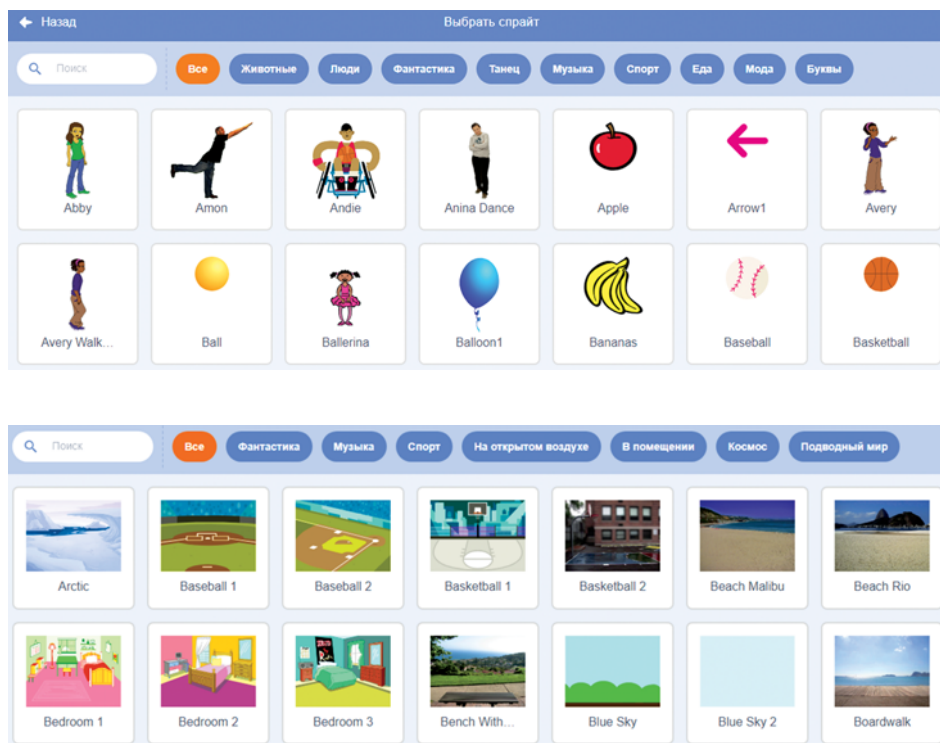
Назад

Выбрать спрайт

Поиск

Все

Животные

Люди

Фантастика

Танец

Музыка

Спорт

Еда

Мода

Буквы

Abby

Amon

Andie

Anina Dance

Apple

Arrow1

Avery

Avery Walk...

Ball

Ballerina

Balloon1

Bananas

Baseball

Basketball

Поиск

Все

Фантастика

Музыка

Спорт

На открытом воздухе

В помещении

Космос

Подводный мир

Arctic

Baseball 1

Baseball 2

Basketball 1

Basketball 2

Beach Malibu

Beach Rio

Bedroom 1

Bedroom 2

Bedroom 3

Bench With...

Blue Sky

Blue Sky 2

Boardwalk